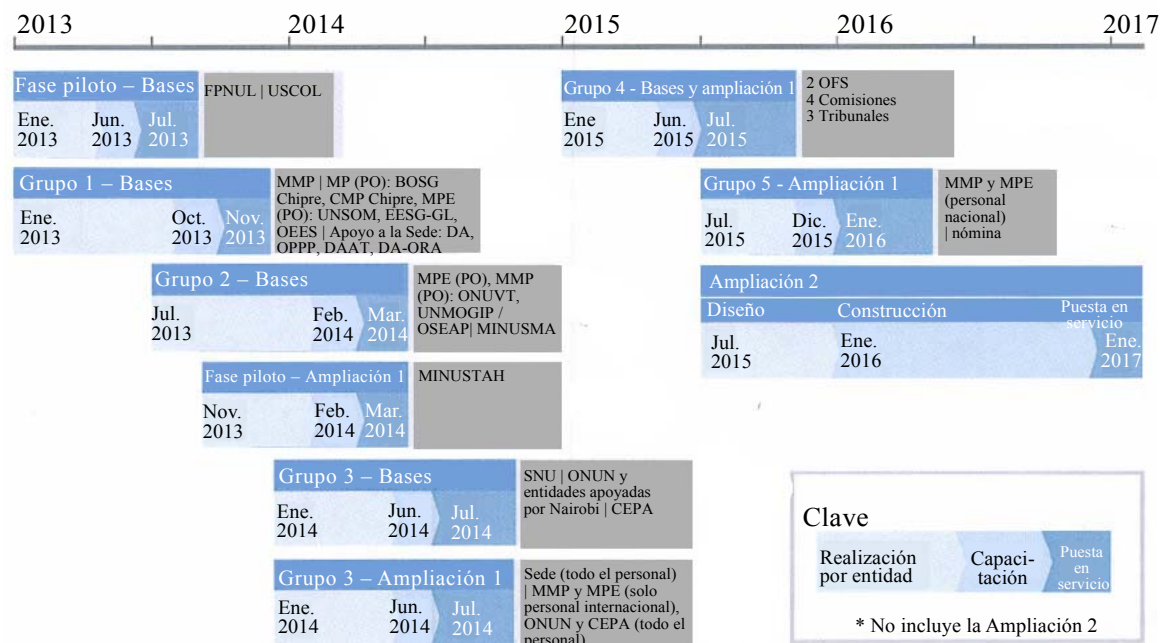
2013 2014 2015 2016 2017

Fase piloto – Bases
Ene. 2013 Jun. 2013 Jul. 2013
FPNUL | USCOL

Grupo 1 – Bases
Ene. 2013 Oct. 2013 Nov. 2013
MMP | MP (PO): BOSG Chipre, CMP Chipre, MPE (PO): UNSOM, EESG-GL, OEES | Apoyo a la Sede: DA, OPPP, DAAT, DA-ORA

Grupo 2 – Bases
Jul. 2013 Feb. 2014 Mar. 2014
MPE (PO), MMP (PO): ONUVT, UNMOGIP / OSEAP| MINUSMA

Fase piloto – Ampliación 1
Nov. 2013 Feb. 2014 Mar. 2014
MINUSTAH

Grupo 3 – Bases
Ene. 2014 Jun. 2014 Jul. 2014
SNU | ONUN y entidades apoyadas por Nairobi | CEPA

Grupo 3 – Ampliación 1
Ene. 2014 Jun. 2014 Jul. 2014
Sede (todo el personal) | MMP y MPE (solo personal internacional), ONUN y CEPA (todo el personal)

Grupo 4 - Bases y ampliación 1
Ene 2015 Jun. 2015 Jul. 2015
2 OFS
4 Comisiones
3 Tribunales

Grupo 5 - Ampliación 1
Jul. 2015 Dic. 2015 Ene. 2016
MMP y MPE (personal nacional) | nómina

Ampliación 2
Diseño Construcción Puesta en servicio
Jul. 2015 Ene. 2016 Ene. 2017

Clave
Realización por entidad Capacitación Puesta en servicio
* No incluye la Ampliación 2